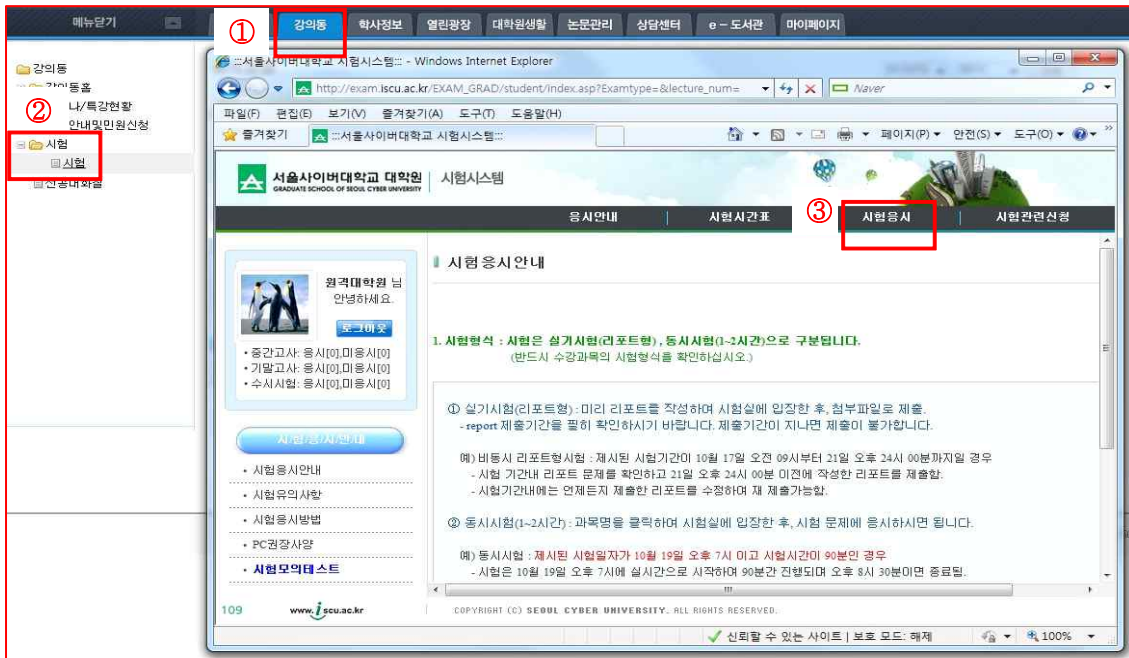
메뉴닫기

①
강의동 학사정보 열린광장 대학원생활 논문관리 상담센터 e－도서관 마이페이지

강의동
강의동홈
②
나/특강현황
안내및민원신청
시험
시험
신청내와들

:::서울사이버대학교 시험시스템::: - Windows Internet Explorer
http://exam.iscu.ac.kr/EXAM_GRAD/student/index.asp?Examtype=&lecture_num=
Naver
파일(F) 편집(E) 보기(V) 즐겨찾기(A) 도구(T) 도움말(H)
즐겨찾기 :::서울사이버대학교 시험시스템:::
페이지(P) 안전(S) 도구(O)

서울사이버대학교 대학원
GRADUATE SCHOOL OF SEOUL CYBER UNIVERSITY
시험시스템

응시안내 시험시간표 ③ 시험응시 시험관련신청

원격대학원 님
안녕하세요.
로그아웃
• 중간고사: 응시[0],미응시[0]
• 기말고사: 응시[0],미응시[0]
• 수시시험: 응시[0],미응시[0]

시험응시안내
• 시험응시안내
• 시험유의사항
• 시험응시방법
• PC권장사양
• 시험모의테스트

109 www.iscu.ac.kr

시험 응시안내

1. 시험형식 : 시험은 실기시험(리포트형) , 동시시험(1~2시간)으로 구분됩니다.
(반드시 수강과목의 시험형식을 확인하십시오.)

① 실기시험(리포트형) : 미리 리포트를 작성하여 시험실에 입장한 후, 첨부파일로 제출.
- report 제출기간을 필히 확인하시기 바랍니다. 제출기간이 지나면 제출이 불가합니다.

예) 비동시 리포트형시험 : 제시된 시험기간이 10월 17일 오전 09시부터 21일 오후 24시 00분까지일 경우
- 시험 기간내 리포트 문제를 확인하고 21일 오후 24시 00분 이전에 작성한 리포트를 제출함.
- 시험기간내에는 언제든지 제출한 리포트를 수정하여 재 제출가능함.

② 동시시험(1~2시간) : 과목명을 클릭하여 시험실에 입장한 후, 시험 문제에 응시하시면 됩니다.

예) 동시시험 : 제시된 시험일자가 10월 19일 오후 7시 이고 시험시간이 90분인 경우
- 시험은 10월 19일 오후 7시에 실시간으로 시작하여 90분간 진행되며 오후 8시 30분이면 종료됨.

COPYRIGHT (C) SEOUL CYBER UNIVERSITY. ALL RIGHTS RESERVED.

신뢰할 수 있는 사이트 | 보호 모드: 해제 100%